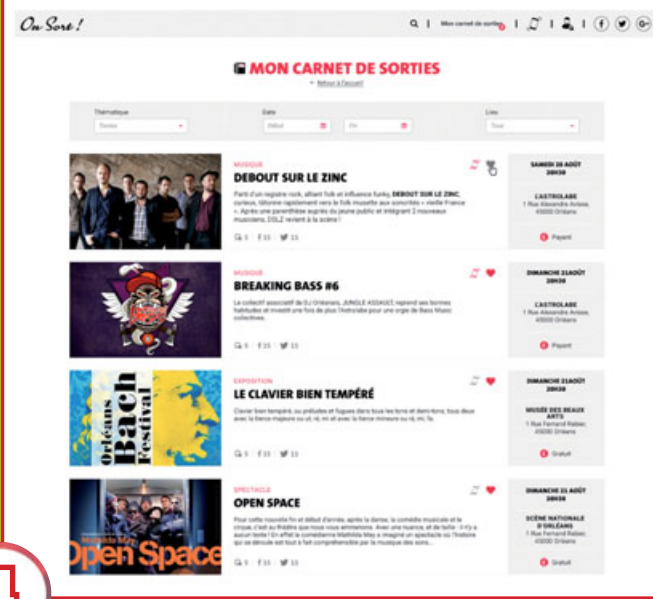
On Sort !

Mon carnet de sorties

MON CARNET DE SORTIES

Retour à l'accueil

Thématique
Toutes

Date
Début
Fin

Lieu
Tous

MUSIQUE
DEBOUT SUR LE ZINC
Parti d'un registre rock, alliant folk et influence funky, DEBOUT SUR LE ZINC, curieux, tâtonne rapidement vers la folk musette aux sonorités « vieille France ». Après une parenthèse auprès du jeune public et intégrant 2 nouveaux musiciens, DSLZ revient à la scène !
5 | 15 | 15

SAMEDI 20 AOÛT 20H30
L'ASTROLABE
1 Rue Alexandre Avisse, 45000 Orléans
Payant

MUSIQUE
BREAKING BASS #6
Le collectif associatif de DJ Orléanais, JUNGLE ASSAULT, reprend ses bonnes habitudes et investit une fois de plus l'Astrolabe pour une orgie de Bass Music collectives.
5 | 15 | 15

DIMANCHE 21AOÛT 20H30
L'ASTROLABE
1 Rue Alexandre Avisse, 45000 Orléans
Payant

EXPOSITION
LE CLAVIER BIEN TEMPÉRÉ
Clavier bien tempéré, ou préludes et fugues dans tous les tons et demi-tons, tous deux avec la tierce majeure ou ut, ré, mi et avec la tierce mineure ou ré, mi, fa.
5 | 15 | 15

Orléans Bach Festival

DIMANCHE 21AOÛT 20H30
MUSÉE DES BEAUX ARTS
1 Rue Fernand Rabier, 45000 Orléans
Gratuit

SPECTACLE
OPEN SPACE
Pour cette nouvelle fin et début d'année, après la danse, la comédie musicale et le cirque, c'est au théâtre que nous vous emmenons. Avec une nuance, et de taille : il n'y a aucun texte ! En effet la comédienne Mathilda May a imaginé un spectacle où l'histoire qui se déroule est tout à fait compréhensible par la musique des sons...
5 | 15 | 15

Open Space

DIMANCHE 21 AOÛT 20H30
SCÈNE NATIONALE D'ORLÉANS
1 Rue Fernand Rabier, 45000 Orléans
Gratuit